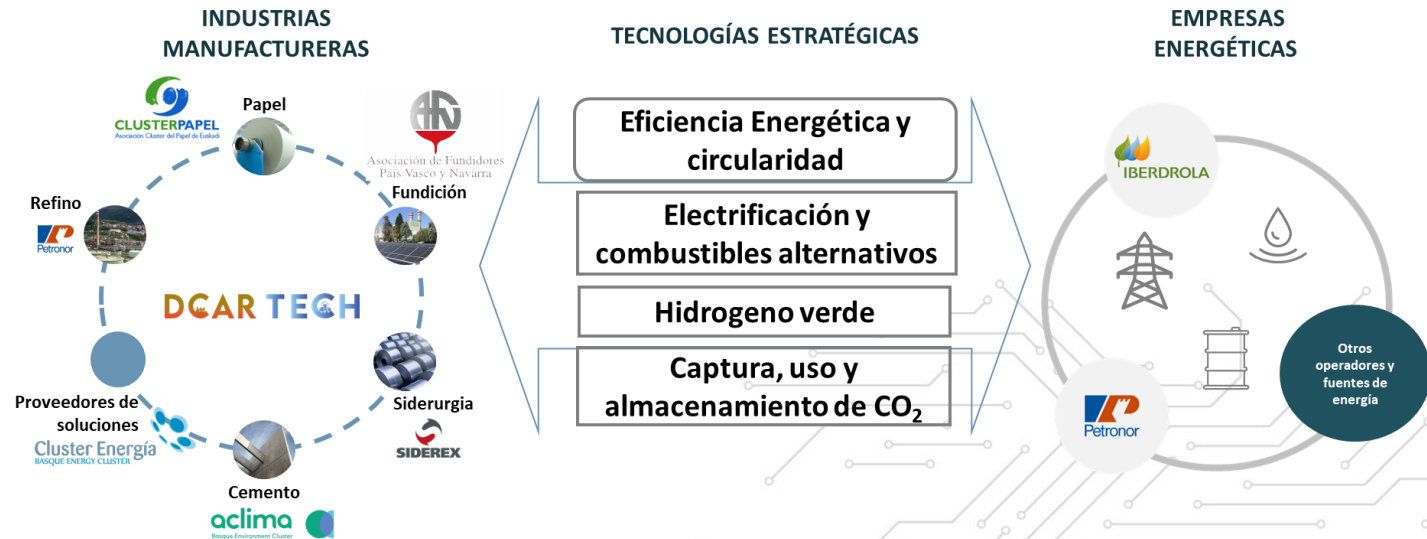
INDUSTRIAS MANUFACTURERAS

TECNOLOGÍAS ESTRATÉGICAS

EMPRESAS ENERGÉTICAS

CLUSTERPAPEL
Asociación Cluster del Papel de Euskadi

Papel

Asociación de Fundidores País Vasco y Navarra

Fundición

Refino

Petronor

DCAR TECH

Proveedores de soluciones

Cluster Energía
BASQUE ENERGY CLUSTER

Siderurgia

SIDEREX

Cemento

aclima
Basque Environment Cluster

Eficiencia Energética y circularidad

Electrificación y combustibles alternativos

Hidrogeno verde

Captura, uso y almacenamiento de $CO_2$

IBERDROLA

Otros operadores y fuentes de energía

Petronor